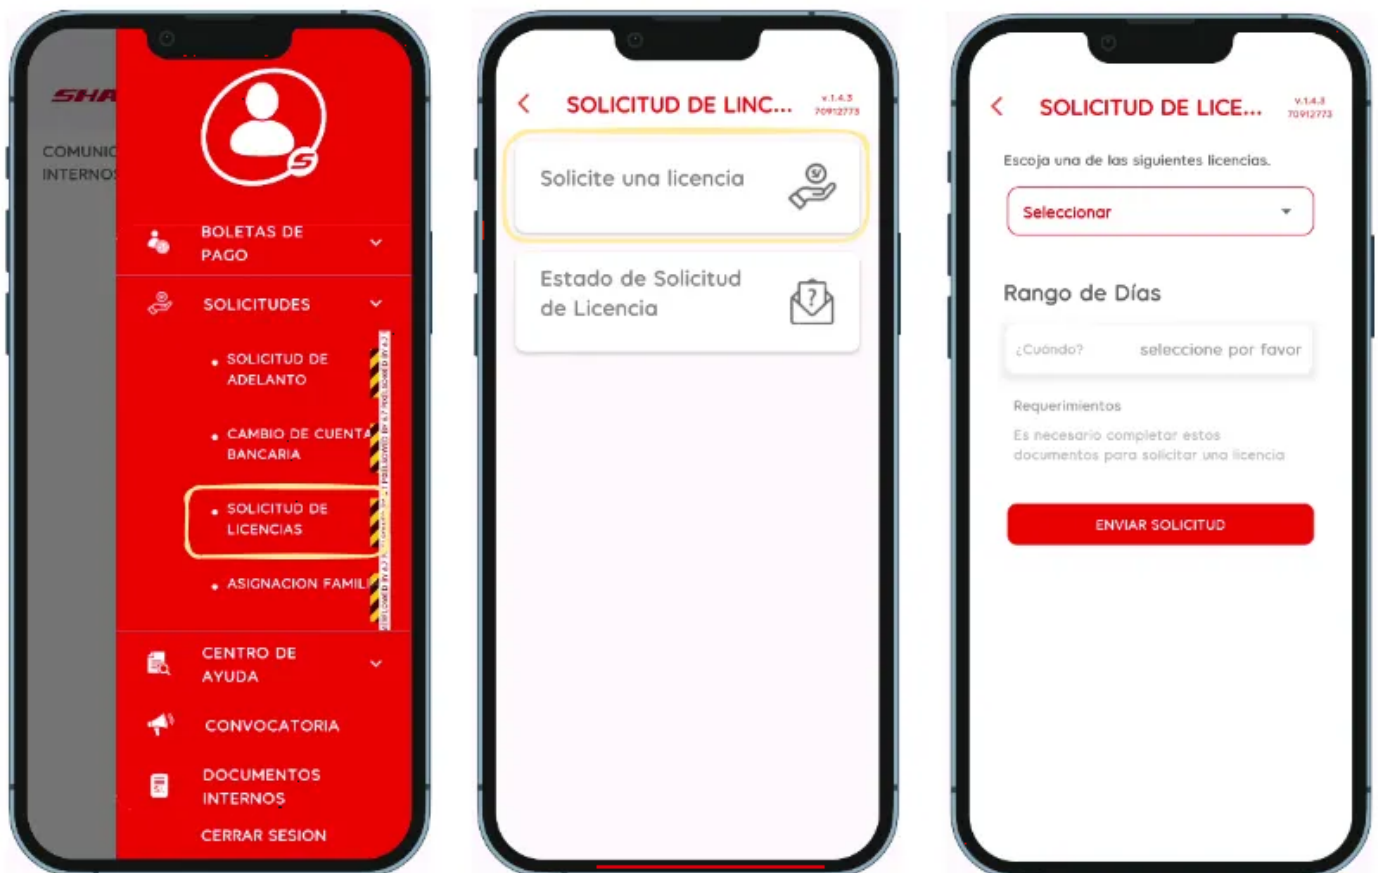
SHA

COMUNIC
INTERNOS

BOLETAS DE PAGO

SOLICITUDES

• SOLICITUD DE ADELANTO

• CAMBIO DE CUENTA BANCARIA

• SOLICITUD DE LICENCIAS

• ASIGNACION FAMIL

CENTRO DE AYUDA

CONVOCATORIA

DOCUMENTOS INTERNOS

CERRAR SESION

SOLICITUD DE LINC...
v.1.4.3
70912773

Solicite una licencia

Estado de Solicitud de Licencia

SOLICITUD DE LICE...
v.1.4.3
70912773

Escoja una de las siguientes licencias.

Seleccionar

Rango de Días

¿Cuándo? seleccione por favor

Requerimientos

Es necesario completar estos documentos para solicitar una licencia

ENVIAR SOLICITUD